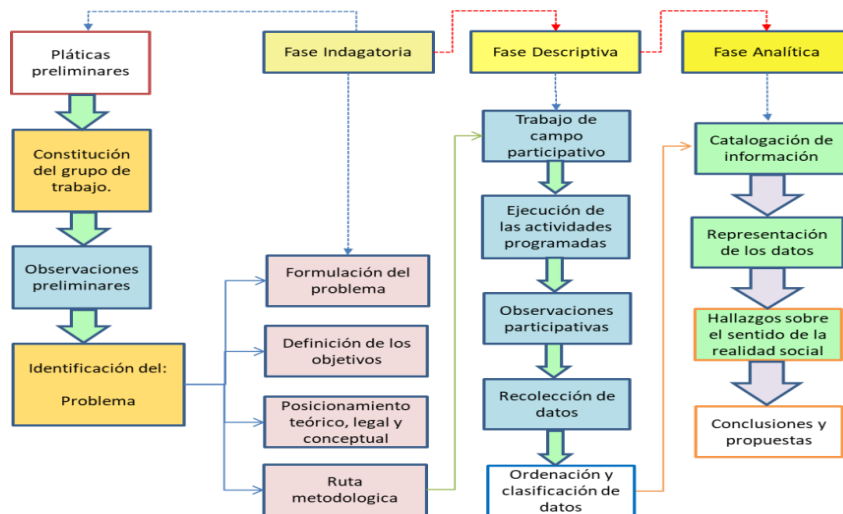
Pláticas preliminares

Constitución del grupo de trabajo.

Observaciones preliminares

Identificación del:

Problema

Fase Indagatoria

Formulación del problema

Definición de los objetivos

Posicionamiento teórico, legal y conceptual

Ruta metodologica

Fase Descriptiva

Trabajo de campo participativo

Ejecución de las actividades programadas

Observaciones participativas

Recolección de datos

Ordenación y clasificación de datos

Fase Analítica

Catalogación de información

Representación de los datos

Hallazgos sobre el sentido de la realidad social

Conclusiones y propuestas